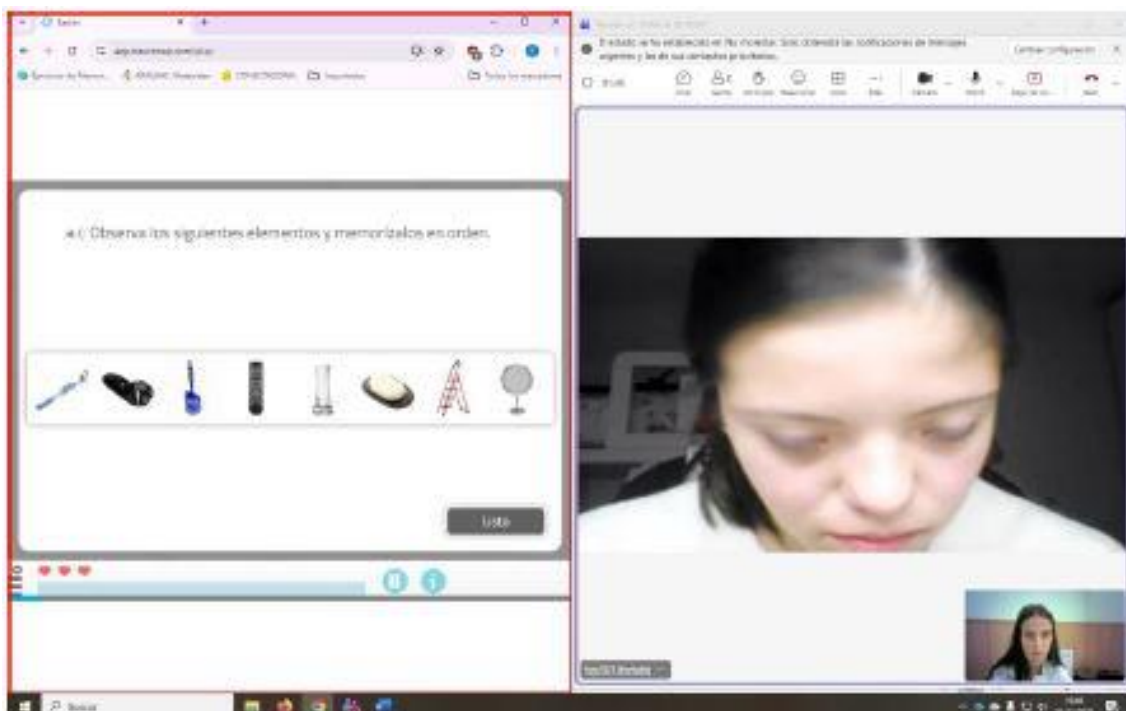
a.: Observa los siguientes elementos y memorízalos en orden.

Listo

El estado se ha establecido en No molestar. Solo obtendrás las notificaciones de mensajes urgentes y las de sus contactos prioritarios.

Cambiar configuración

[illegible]

Buscar